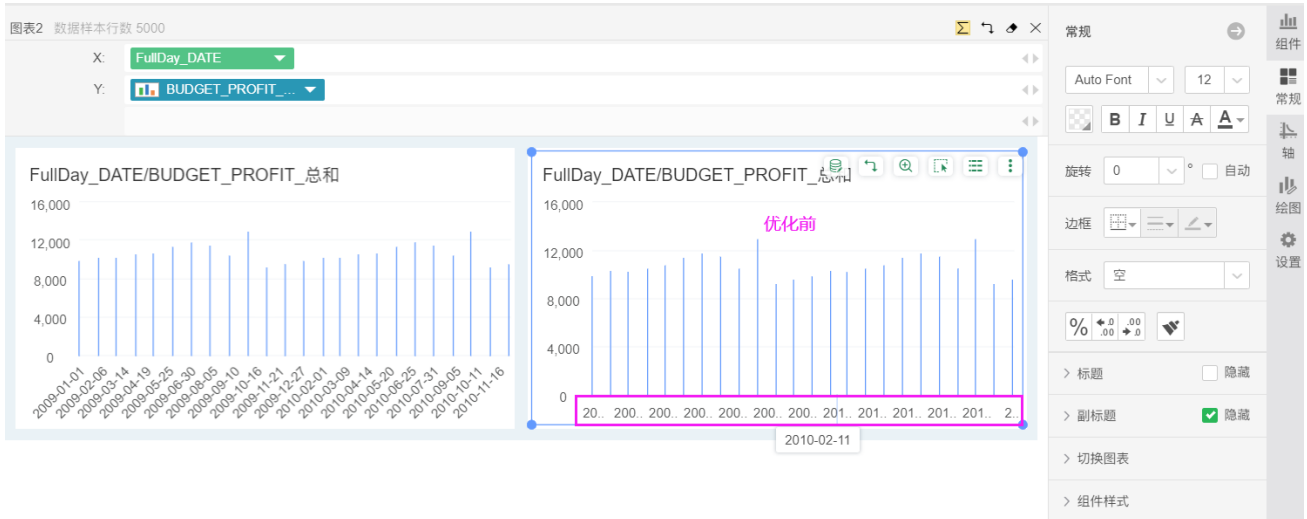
图表2 数据样本行数 5000

X: FullDay_DATE

Y: BUDGET_PROFIT_...

FullDay_DATE/BUDGET_PROFIT_总和

16,000
12,000
8,000
4,000
0

2009-01-01
2009-02-06
2009-03-14
2009-04-19
2009-05-25
2009-06-30
2009-08-05
2009-09-10
2009-10-16
2009-11-21
2009-12-27
2010-02-01
2010-03-09
2010-04-14
2010-05-20
2010-06-25
2010-07-31
2010-09-05
2010-10-11
2010-11-16

FullDay_DATE/BUDGET_PROFIT_总和

优化前

16,000
12,000
8,000
4,000
0

20.. 200.. 200.. 200.. 200.. 200.. 200.. 201.. 201.. 201.. 201.. 201.. 2..

2010-02-11

常规

组件

常规

轴

绘图

设置

Auto Font 12

B I U A A

旋转 0 ° 自动

边框

格式 空

% .0 .00 .00 .0

> 标题 隐藏

> 副标题 隐藏

> 切换图表

> 组件样式